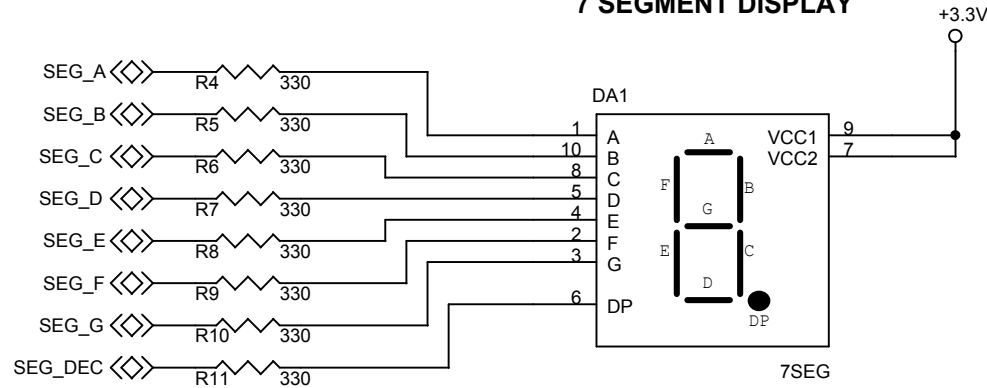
7 SEGMENT DISPLAY

+3.3V

SEG_A
R4 330
SEG_B
R5 330
SEG_C
R6 330
SEG_D
R7 330
SEG_E
R8 330
SEG_F
R9 330
SEG_G
R10 330
SEG_DEC
R11 330

DA1

1 A
10 B
8 C
5 D
4 E
2 F
3 G
6 DP

A
F
B
G
E
C
D
DP

VCC1 9
VCC2 7

7SEG